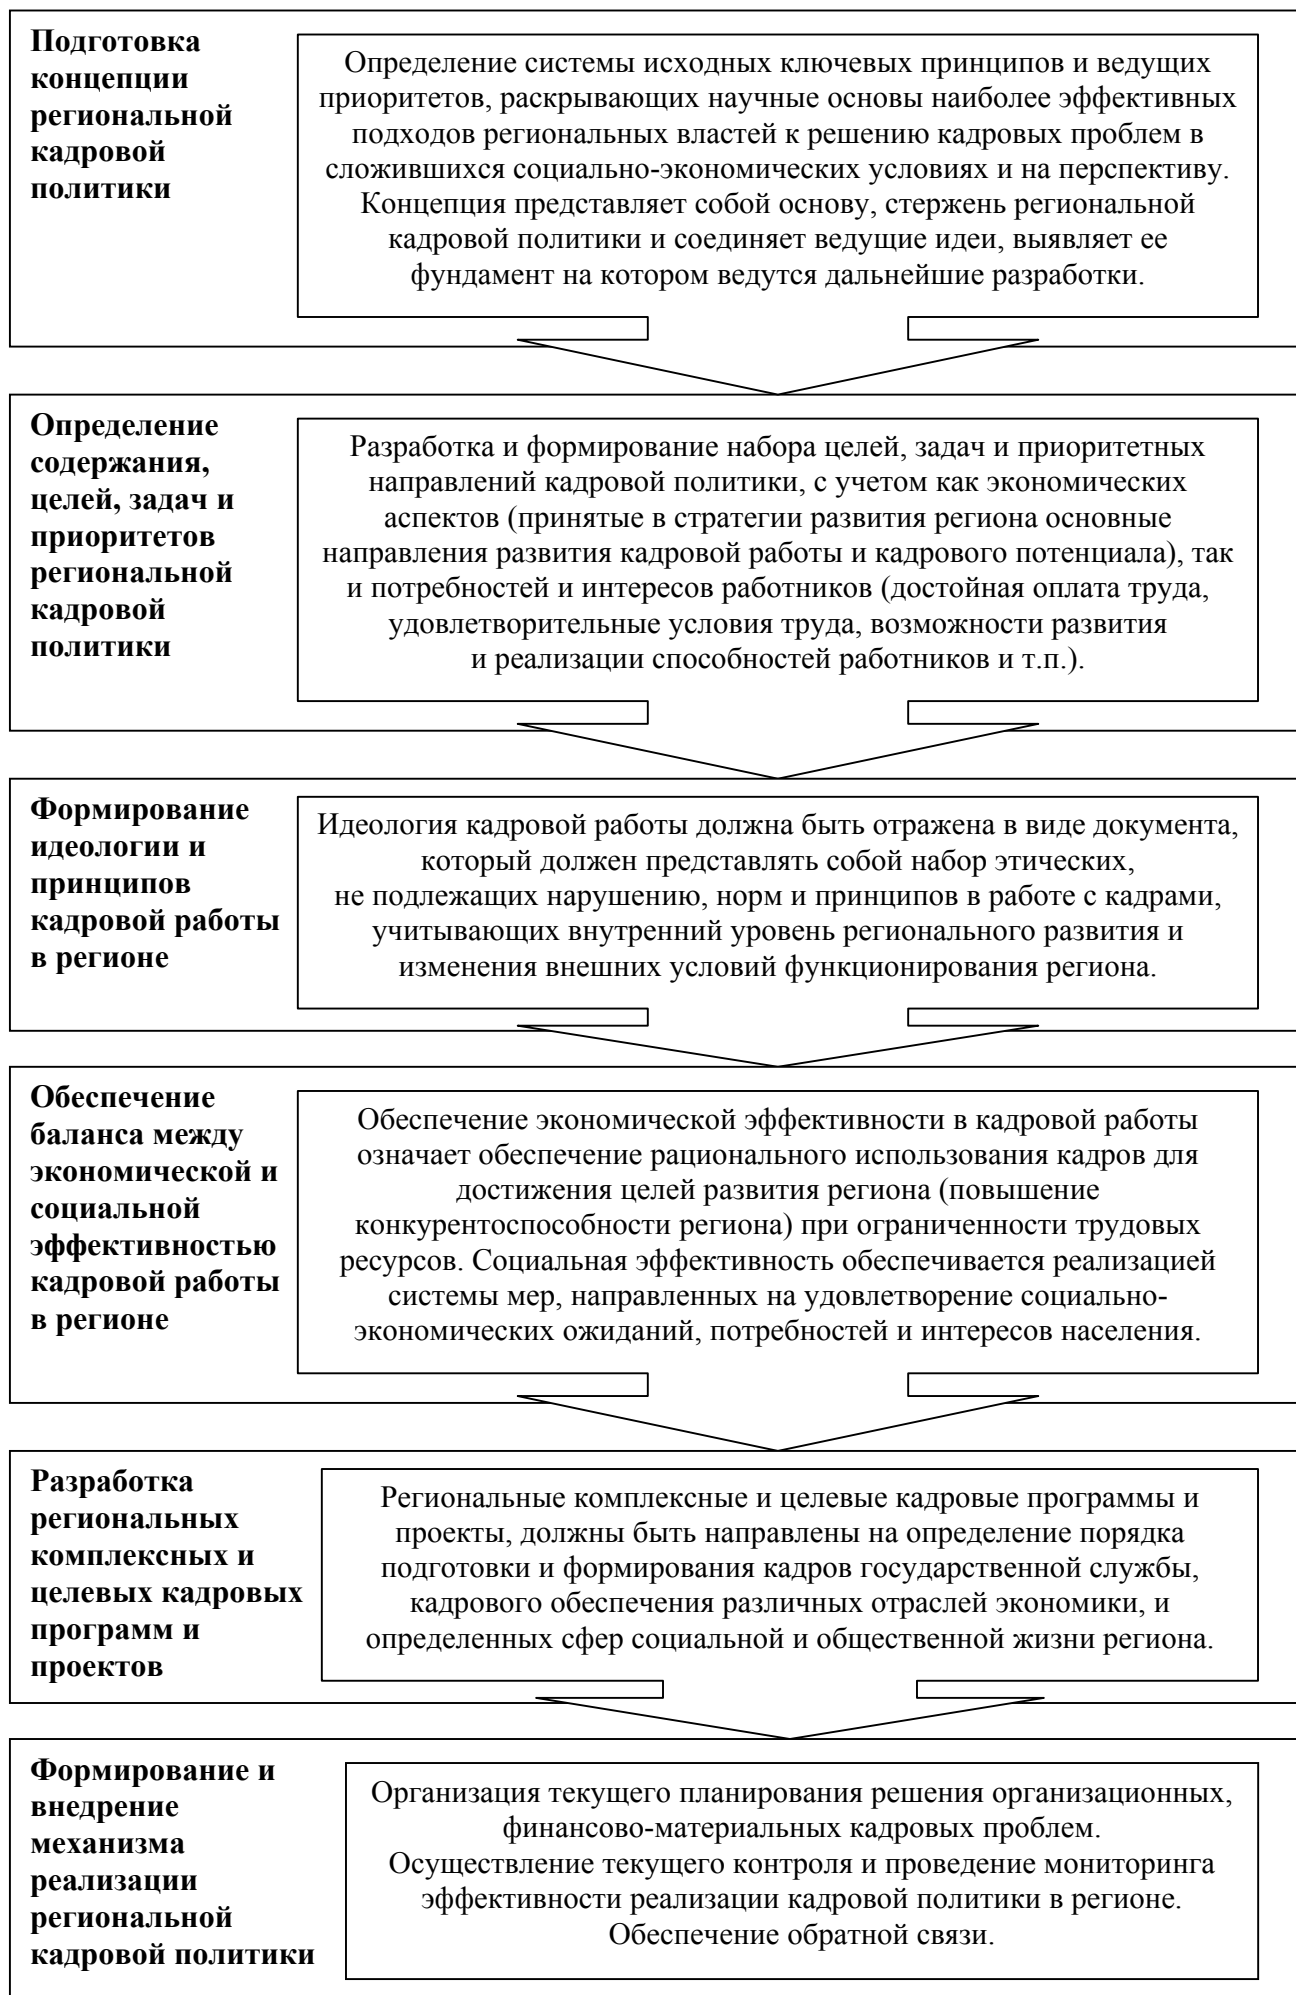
**Подготовка концепции региональной кадровой политики**

Определение системы исходных ключевых принципов и ведущих приоритетов, раскрывающих научные основы наиболее эффективных подходов региональных властей к решению кадровых проблем в сложившихся социально-экономических условиях и на перспективу. Концепция представляет собой основу, стержень региональной кадровой политики и соединяет ведущие идеи, выявляет ее фундамент на котором ведутся дальнейшие разработки.

**Определение содержания, целей, задач и приоритетов региональной кадровой политики**

Разработка и формирование набора целей, задач и приоритетных направлений кадровой политики, с учетом как экономических аспектов (принятые в стратегии развития региона основные направления развития кадровой работы и кадрового потенциала), так и потребностей и интересов работников (достойная оплата труда, удовлетворительные условия труда, возможности развития и реализации способностей работников и т.п.).

**Формирование идеологии и принципов кадровой работы в регионе**

Идеология кадровой работы должна быть отражена в виде документа, который должен представлять собой набор этических, не подлежащих нарушению, норм и принципов в работе с кадрами, учитывающих внутренний уровень регионального развития и изменения внешних условий функционирования региона.

**Обеспечение баланса между экономической и социальной эффективностью кадровой работы в регионе**

Обеспечение экономической эффективности в кадровой работы означает обеспечение рационального использования кадров для достижения целей развития региона (повышение конкурентоспособности региона) при ограниченности трудовых ресурсов. Социальная эффективность обеспечивается реализацией системы мер, направленных на удовлетворение социально-экономических ожиданий, потребностей и интересов населения.

**Разработка региональных комплексных и целевых кадровых программ и проектов**

Региональные комплексные и целевые кадровые программы и проекты, должны быть направлены на определение порядка подготовки и формирования кадров государственной службы, кадрового обеспечения различных отраслей экономики, и определенных сфер социальной и общественной жизни региона.

**Формирование и внедрение механизма реализации региональной кадровой политики**

Организация текущего планирования решения организационных, финансово-материальных кадровых проблем. Осуществление текущего контроля и проведение мониторинга эффективности реализации кадровой политики в регионе. Обеспечение обратной связи.